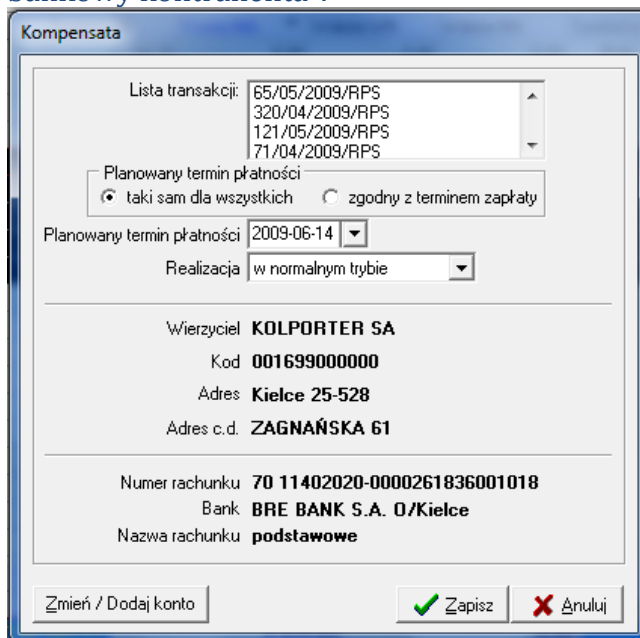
Kompensata

Lista transakcji: 65/05/2009/RPS
320/04/2009/RPS
121/05/2009/RPS
71/04/2009/RPS

Planowany termin płatności
taki sam dla wszystkich
zgodny z terminem zapłaty

Planowany termin płatności 2009-06-14

Realizacja w normalnym trybie

Wierzyciel KOLPORTER SA

Kod 001699000000

Adres Kielce 25-528

Adres c.d. ZAGNAŃSKA 61

Numer rachunku 70 11402020-0000261836001018

Bank BRE BANK S.A. O/Kielce

Nazwa rachunku podstawowe

Zmień / Dodaj konto

Zapisz

Anuluj